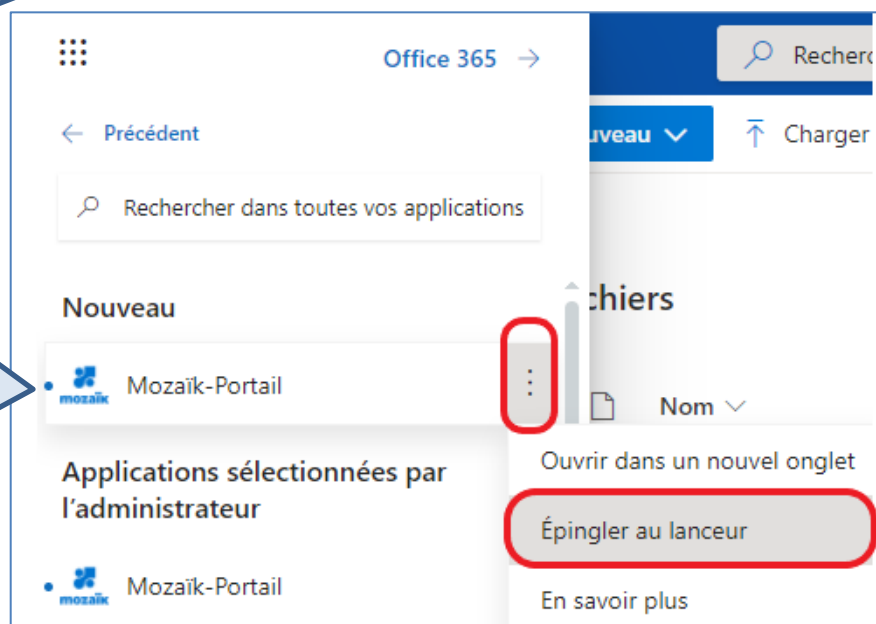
Office 365 →

Recherc

← Précédent

uveau

Charger

Rechercher dans toutes vos applications

Nouveau

chiers

mozaïk

Mozaïk-Portail

Nom

Applications sélectionnées par l'administrateur

Ouvrir dans un nouvel onglet

Épingler au lanceur

mozaïk

Mozaïk-Portail

En savoir plus